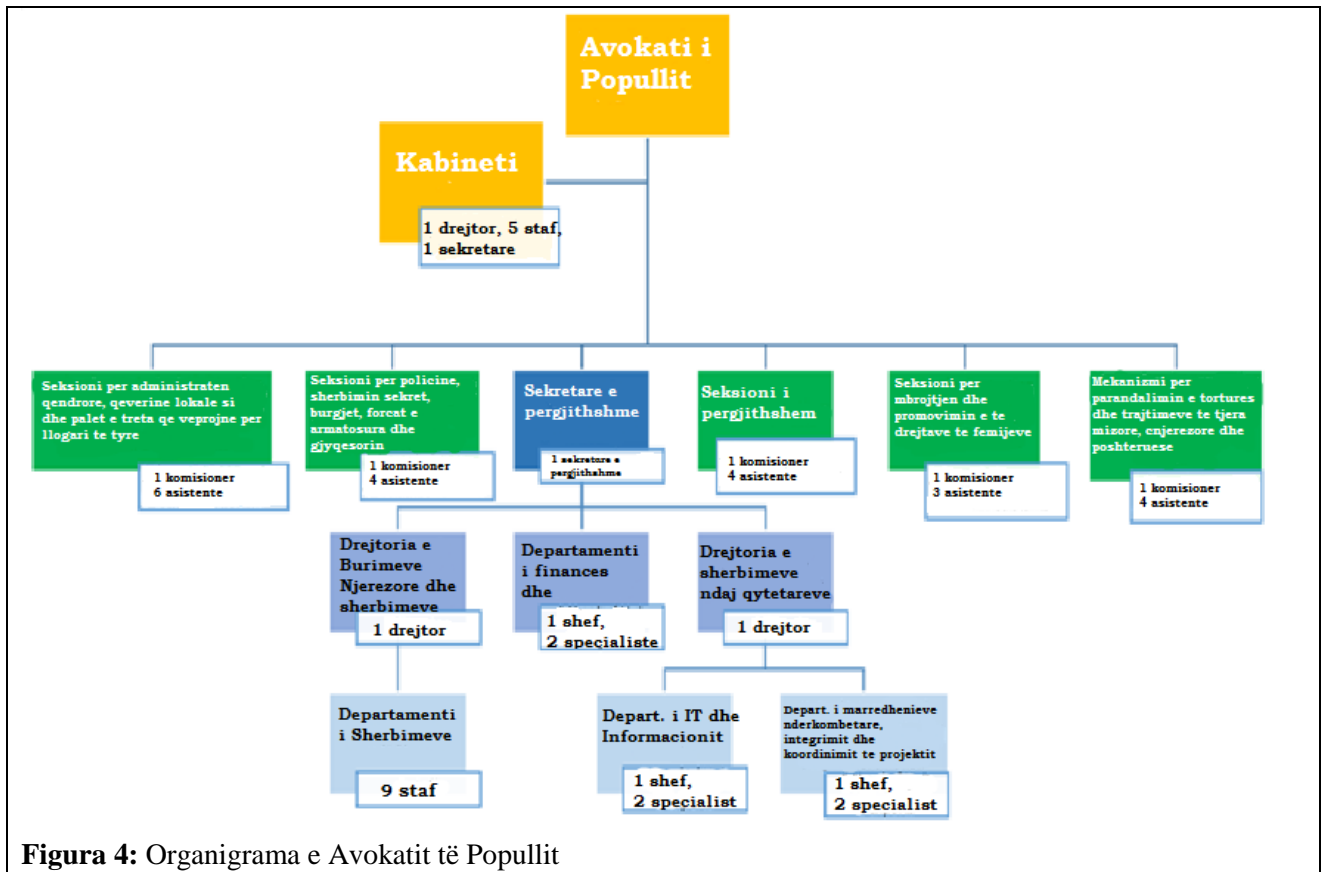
Avokati i Popullit

Kabineti

1 drejtor, 5 staf, 1 sekretare

Seksioni per administraten qendrore, qeverine lokale si dhe palet e treta qe veprojne per llogari te tyre

1 komisioner
6 asistente

Seksioni per policine, sherbimin sekret, burgjet, forcat e armatosura dhe gjyqesorin

1 komisioner
4 asistente

Sekretare e pergjithshme

1 sekretare e pergjithshme

Seksioni i pergjithshem

1 komisioner
4 asistente

Seksioni per mbrojtjen dhe promovimin e te drejtave te femijeve

1 komisioner
3 asistente

Mekanizmi per parandalimin e tortures dhe trajtimeve te tjera mizore, cnjerezore dhe poshteruese

1 komisioner
4 asistente

Drejtoria e Burimeve Njerezore dhe sherbimeve

1 drejtor

Departamenti i finances dhe

1 shef,
2 specialiste

Drejtoria e sherbimeve ndaj qytetareve

1 drejtor

Departamenti i Sherbimeve

9 staf

Depart. i IT dhe Informacionit

1 shef,
2 specialist

Depart. i marredhenieve nderkombetare, integrimit dhe koordinimit te projektit

1 shef,
2 specialist

Figura 4: Organigrama e Avokatit të Popullit